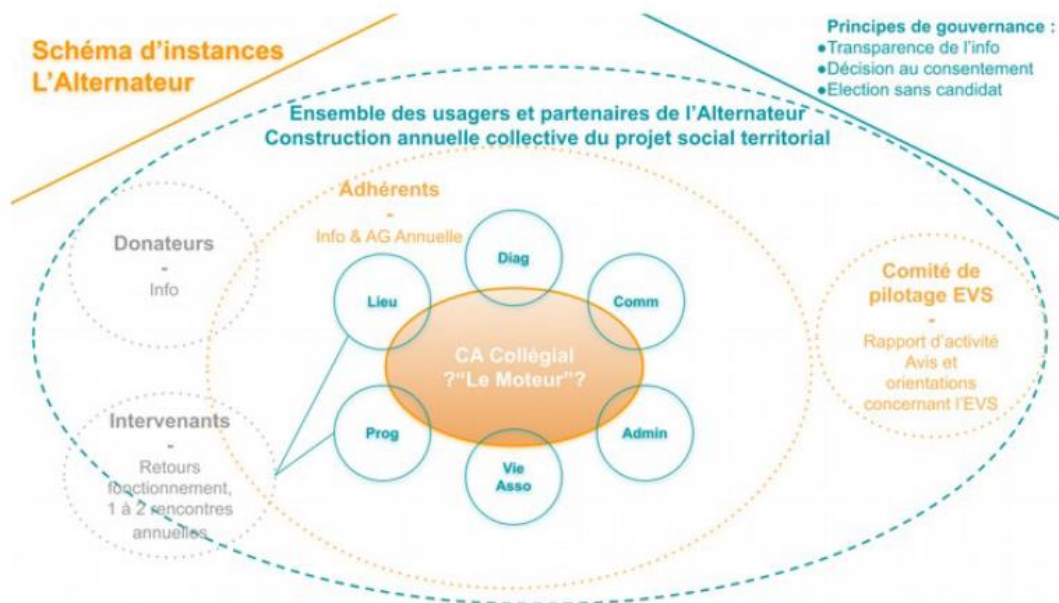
Schéma d'instances
L'Alternateur

Principes de gouvernance :
•Transparence de l'info
•Décision au consentement
•Election sans candidat

Ensemble des usagers et partenaires de l'Alternateur
Construction annuelle collective du projet social territorial

Adhérents
-
Info & AG Annuelle

Donateurs
-
Info

Diag

Lieu

Comm

CA Collégial
?"Le Moteur"?

Prog

Admin

Vie
Asso

Intervenants
-
Retours fonctionnement, 1 à 2 rencontres annuelles

Comité de pilotage EVS
-
Rapport d'activité
Avis et orientations concernant l'EVS